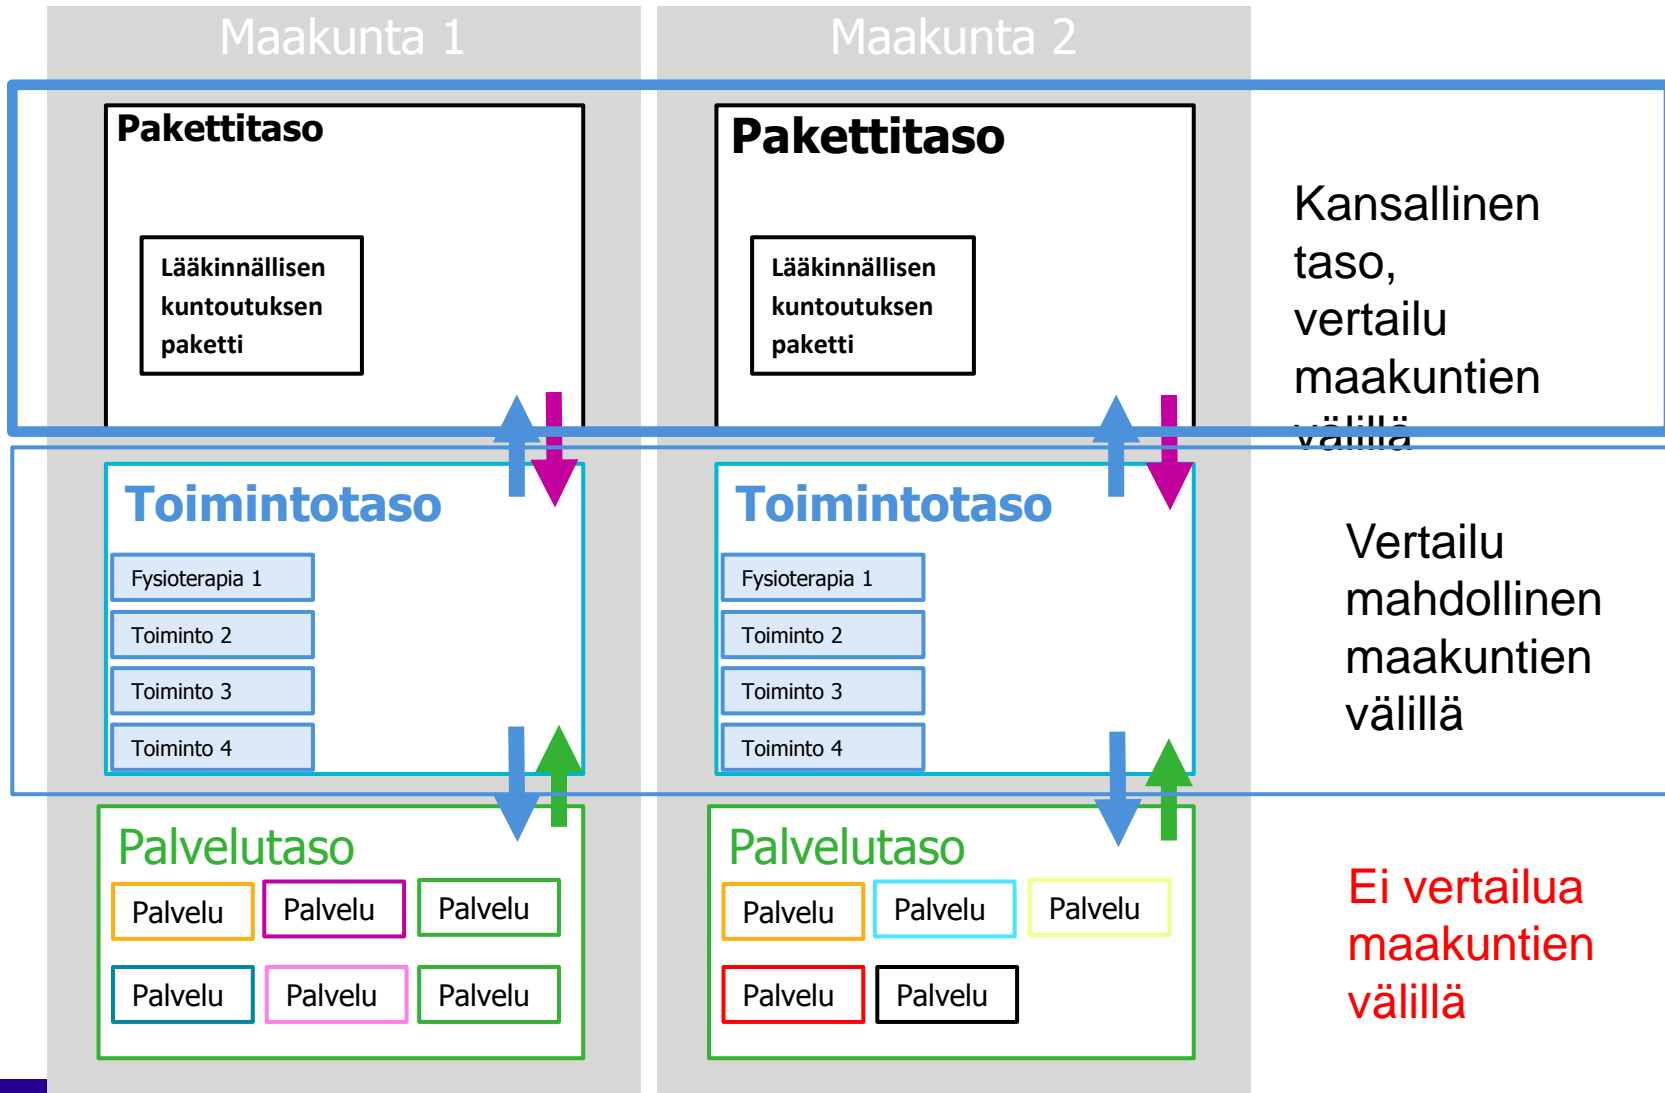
Maakunta 1

Maakunta 2

Pakettitaso

Lääkinnällisen kuntoutuksen paketti

Pakettitaso

Lääkinnällisen kuntoutuksen paketti

Kansallinen taso, vertailu maakuntien välillä

Toimintotaso

Fysioterapia 1

Toiminto 2

Toiminto 3

Toiminto 4

Toimintotaso

Fysioterapia 1

Toiminto 2

Toiminto 3

Toiminto 4

Vertailu mahdollinen maakuntien välillä

Palvelutaso

Palvelu

Palvelu

Palvelu

Palvelu

Palvelu

Palvelu

Palvelutaso

Palvelu

Palvelu

Palvelu

Palvelu

Palvelu

Ei vertailua maakuntien välillä